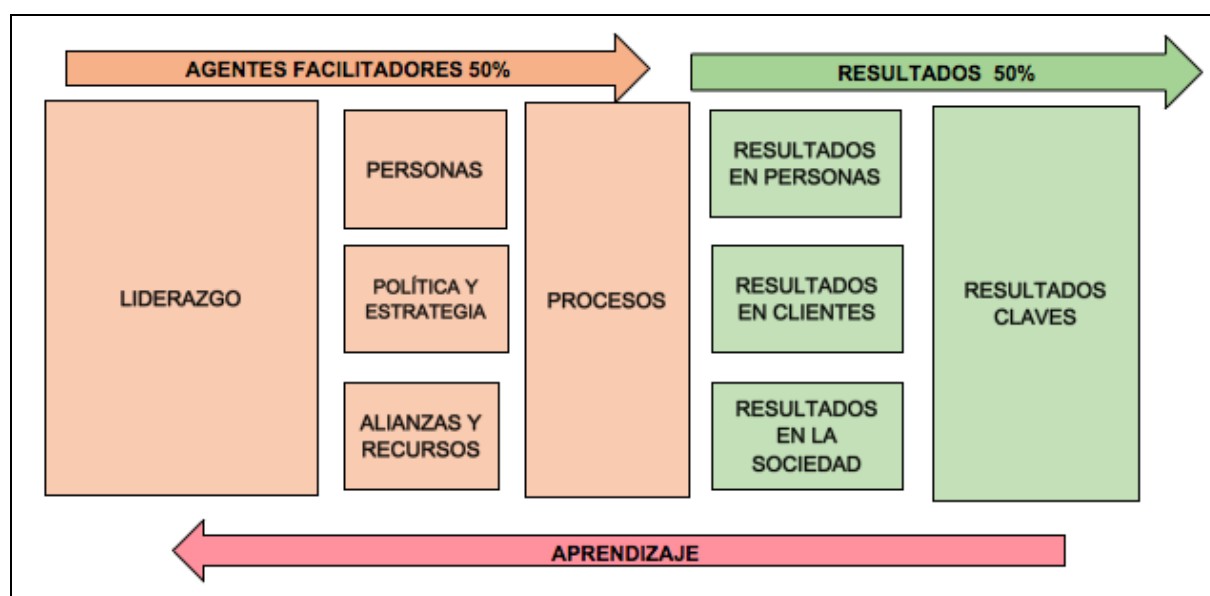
AGENTES FACILITADORES 50%

RESULTADOS 50%

LIDERAZGO

PERSONAS

POLÍTICA Y ESTRATEGIA

ALIANZAS Y RECURSOS

PROCESOS

RESULTADOS EN PERSONAS

RESULTADOS EN CLIENTES

RESULTADOS EN LA SOCIEDAD

RESULTADOS CLAVES

APRENDIZAJE